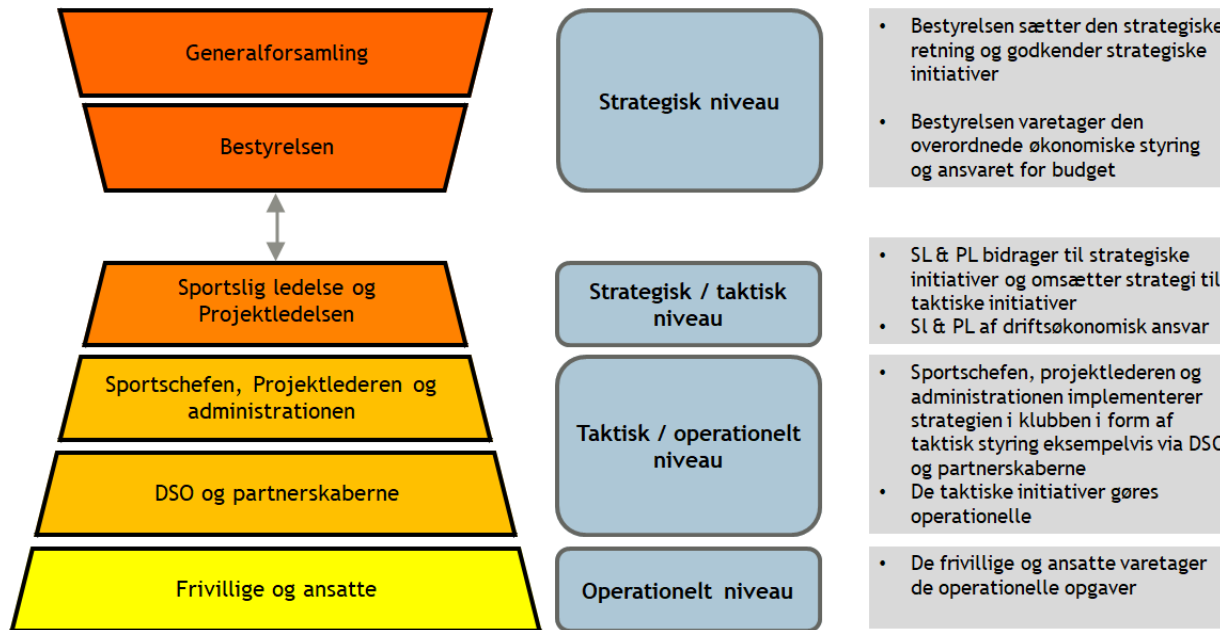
Generalforsamling

Bestyrelsen

Sportslig ledelse og Projektledelsen

Sportschefen, Projektlederen og administrationen

DSO og partnerskaberne

Frivillige og ansatte

Strategisk niveau

Strategisk / taktisk niveau

Taktisk / operationelt niveau

Operationelt niveau

• Bestyrelsen sætter den strategiske retning og godkender strategiske initiativer

• Bestyrelsen varetager den overordnede økonomiske styring og ansvaret for budget

• SL & PL bidrager til strategiske initiativer og omsætter strategi til taktiske initiativer
• Sl & PL af driftsøkonomisk ansvar

• Sportschefen, projektlederen og administrationen implementerer strategien i klubben i form af taktisk styring eksempelvis via DSO og partnerskaberne
• De taktiske initiativer gøres operationelle

• De frivillige og ansatte varetager de operationelle opgaver